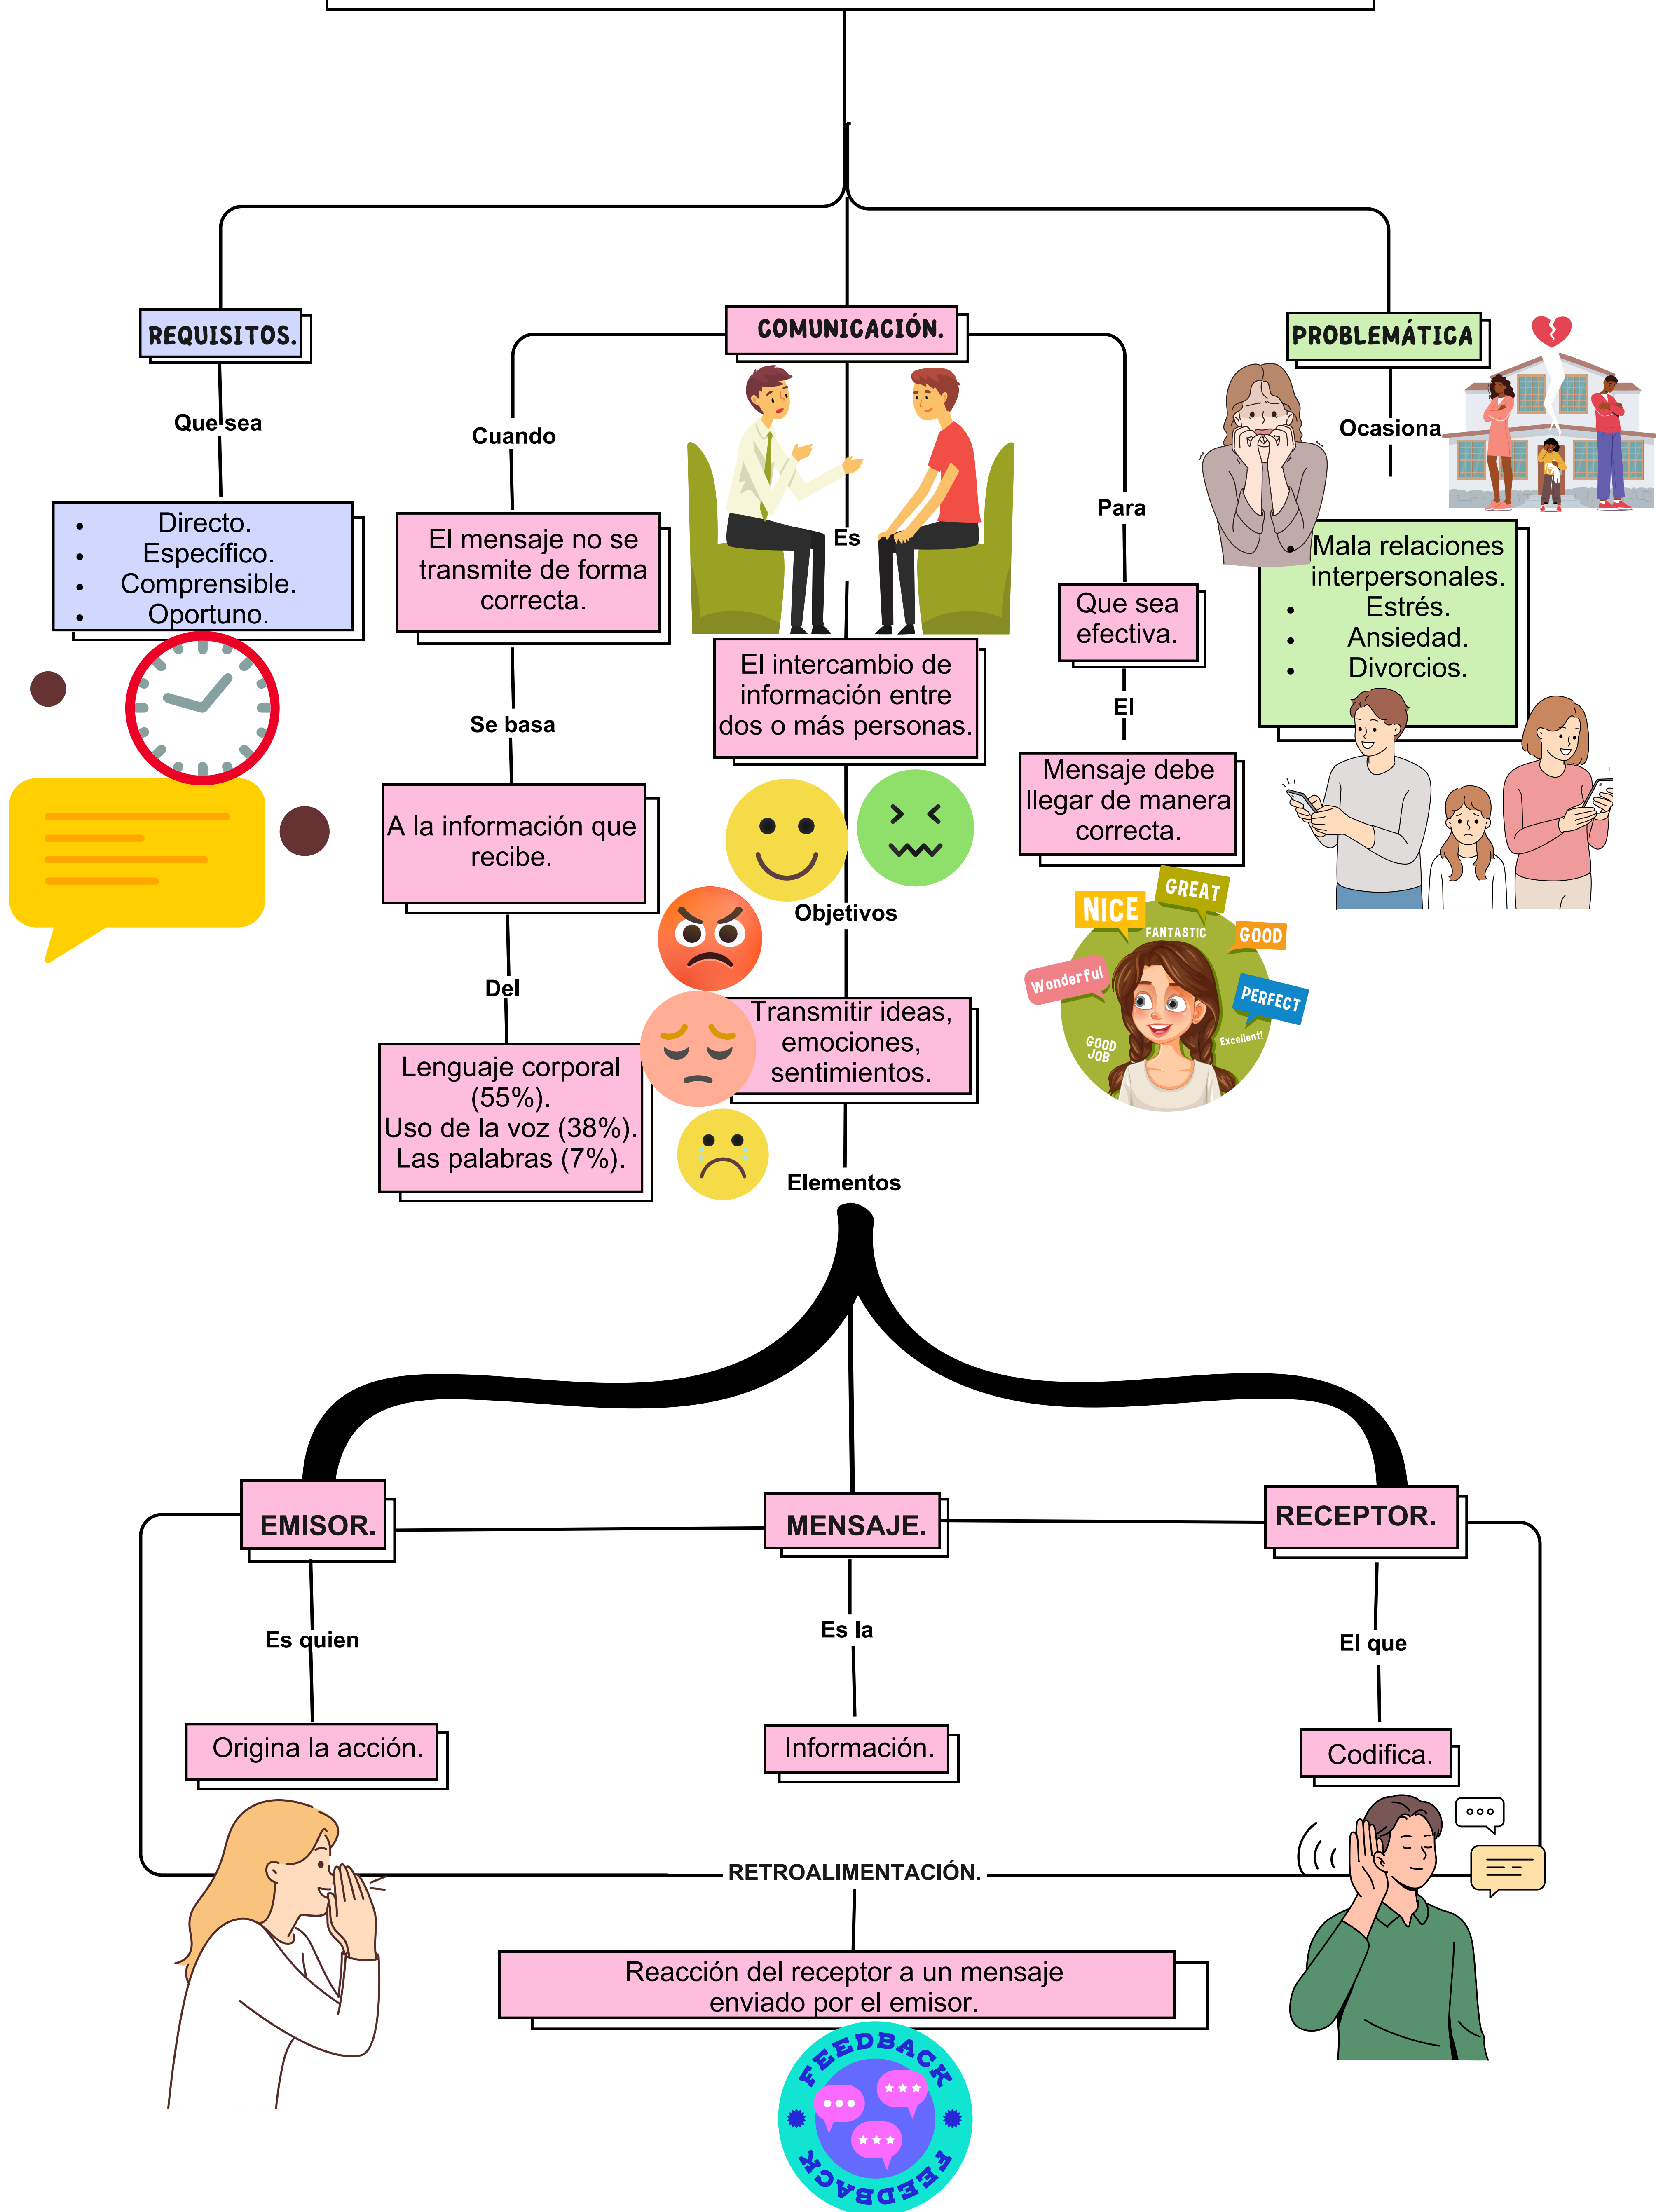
REQUISITOS.

Que sea

- Directo.
- Específico.
- Comprensible.
- Oportuno.

COMUNICACIÓN.

Cuando

El mensaje no se transmite de forma correcta.

Se basa

A la información que recibe.

Del

Lenguaje corporal (55%).
Uso de la voz (38%).
Las palabras (7%).

Es

El intercambio de información entre dos o más personas.

Objetivos

Transmitir ideas, emociones, sentimientos.

Elementos

Para

Que sea efectiva.

El

Mensaje debe llegar de manera correcta.

NICE
GREAT
FANTASTIC
GOOD
Wonderful
PERFECT
GOOD JOB
Excellent!

PROBLEMÁTICA

Ocasiona

- Mala relaciones interpersonales.
- Estrés.
- Ansiedad.
- Divorcios.

EMISOR.

Es quien

Origina la acción.

MENSAJE.

Es la

Información.

RECEPTOR.

El que

Codifica.

RETROALIMENTACIÓN.

Reacción del receptor a un mensaje enviado por el emisor.

FEEDBACK
FEEDBACK